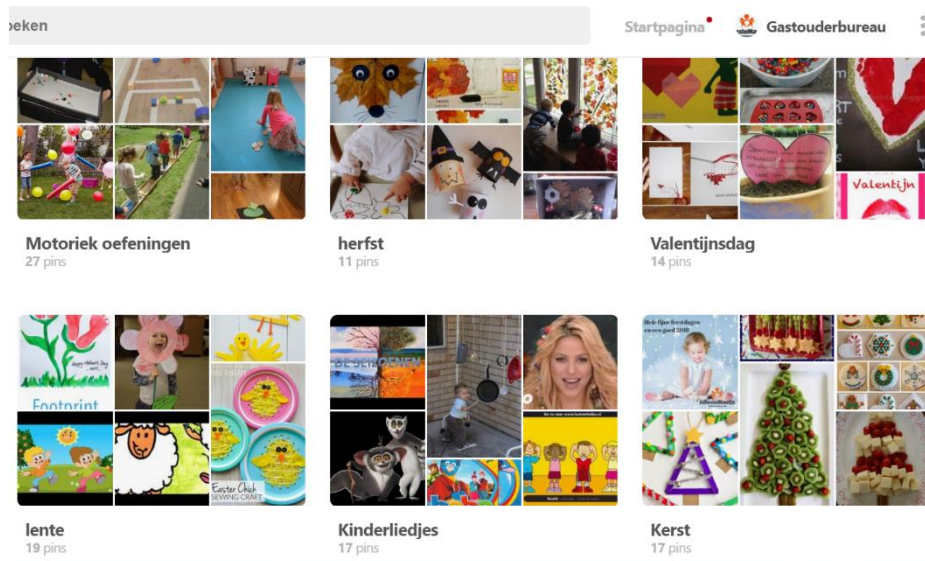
oeken

Startpagina

Gastouderbureau

Valentijn

Motoriek oefeningen
27 pins

herfst
11 pins

Valentijnsdag
14 pins

Footprint

Easter Chick SEWING CRAFT

DE SEIZOENEN

lente
19 pins

Kinderliedjes
17 pins

Kerst
17 pins